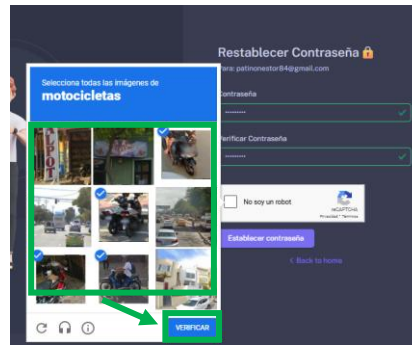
Selecciona todas las imágenes de
motocicletas

Restablecer Contraseña 🔒
ara: patinonestor84@gmail.com

Contraseña
••••••••

Verificar Contraseña
••••••••

No soy un robot
reCAPTCHA
Privacidad - Términos

Establecer contraseña

< Back to home

VERIFICAR